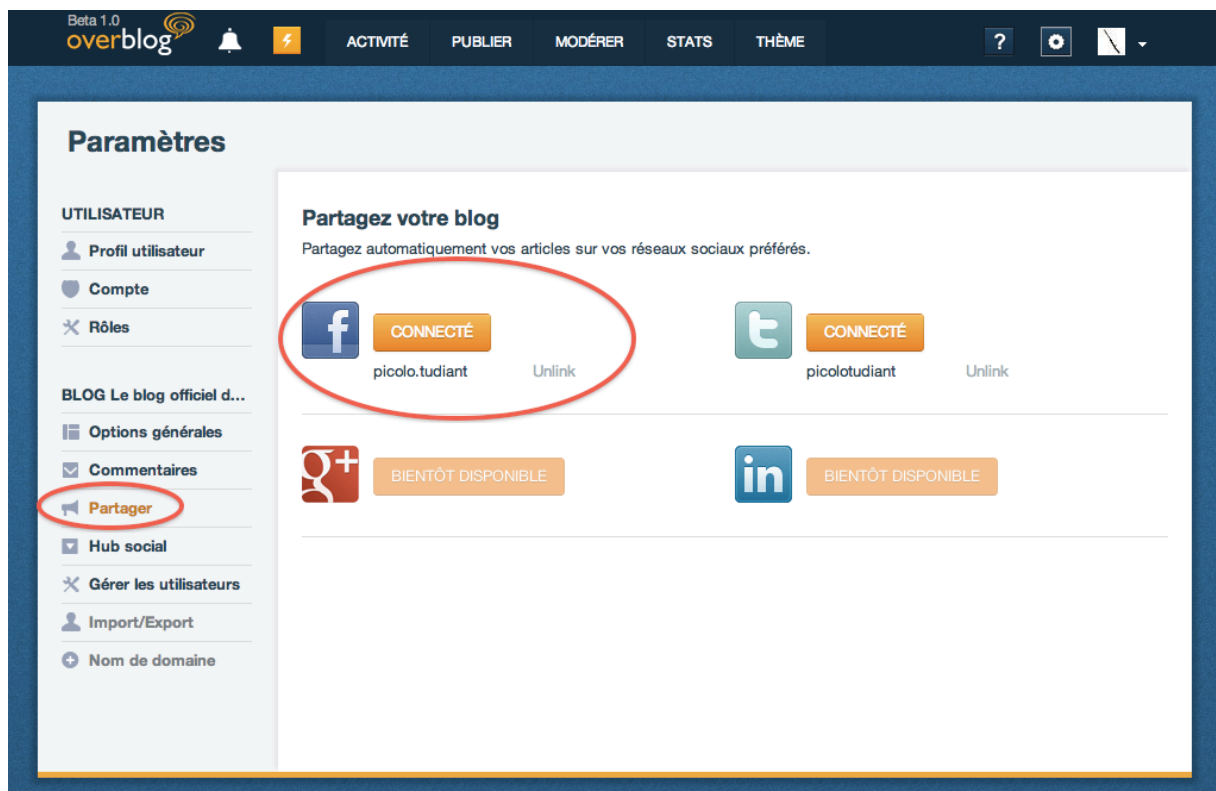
Beta 1.0
overblog

ACTIVITÉ PUBLIER MODÉRER STATS THÈME

?

Paramètres

UTILISATEUR
Profil utilisateur
Compte
Rôles

BLOG Le blog officiel d...
Options générales
Commentaires
Partager
Hub social
Gérer les utilisateurs
Import/Export
Nom de domaine

Partagez votre blog
Partagez automatiquement vos articles sur vos réseaux sociaux préférés.

f
CONNECTÉ
picolo.tudiant Unlink

CONNECTÉ
picolotudiant Unlink

g+
BIENTÔT DISPONIBLE

in
BIENTÔT DISPONIBLE